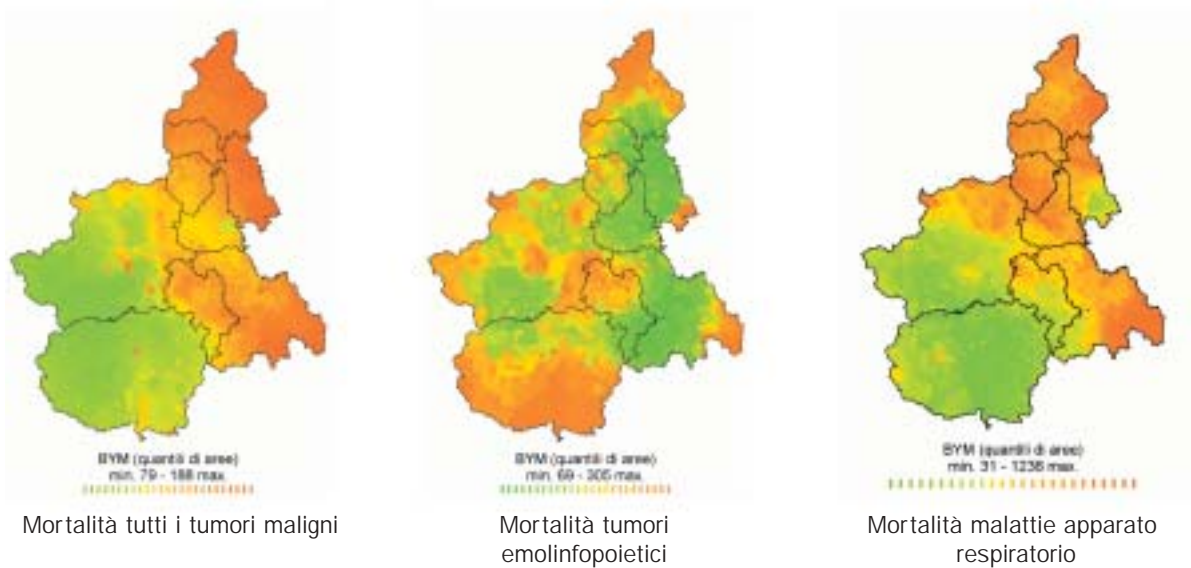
BYM (quantili di aree)
min. 79 - 188 max.

Mortalità tutti i tumori maligni

BYM (quantili di aree)
min. 69 - 305 max.

Mortalità tumori emolinfopoietici

BYM (quantili di aree)
min. 31 - 1238 max.

Mortalità malattie apparato respiratorio